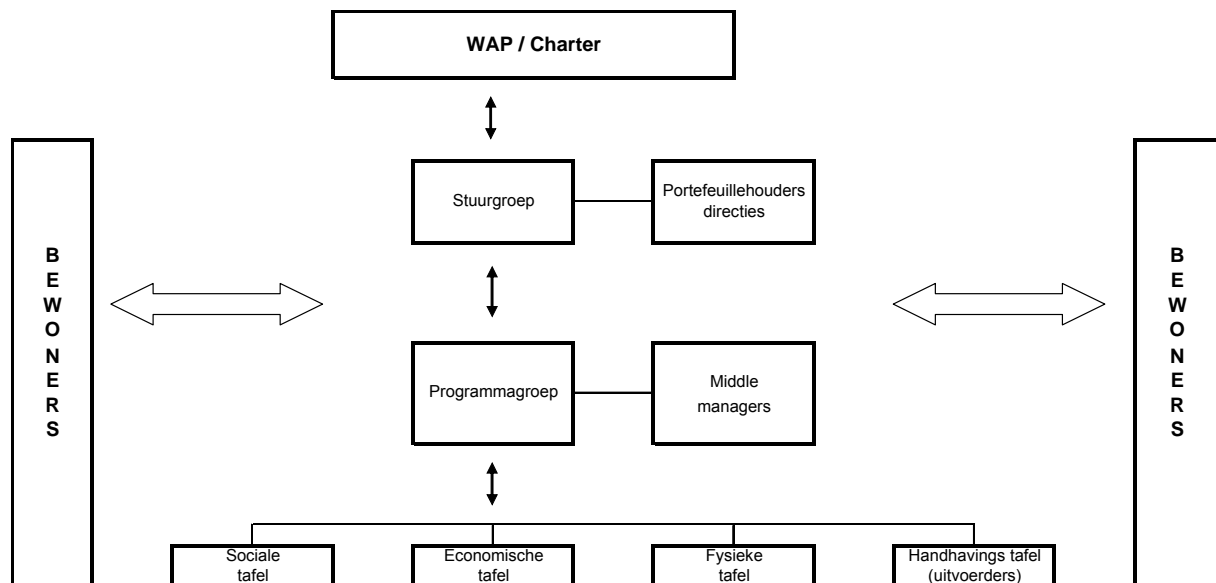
WAP / Charter

B E W O N E R S

Stuurgroep

Portefeuillehouders directies

Programmagroep

Middle managers

B E W O N E R S

Sociale tafel

Economische tafel

Fysieke tafel

Handhavings tafel (uitvoerders)